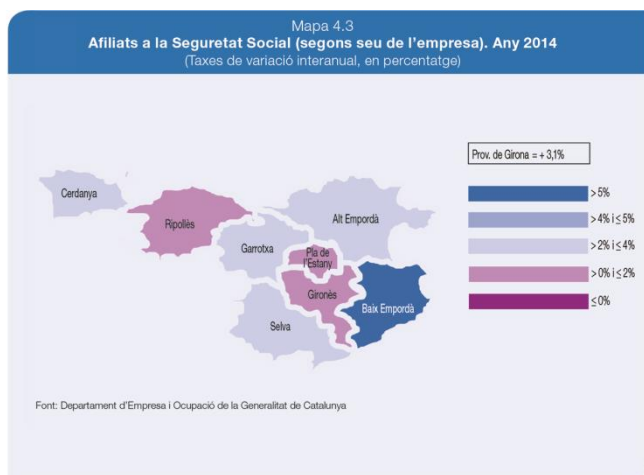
Mapa 4.3
Afiliats a la Seguretat Social (segons seu de l'empresa). Any 2014
(Taxes de variació interanual, en percentatge)

Cerdanya
Ripollès
Alt Empordà
Garrotxa
Pla de l'Estany
Gironès
Baix Empordà
Selva

Prov. de Girona = + 3,1%

> 5%
> 4% i ≤ 5%
> 2% i ≤ 4%
> 0% i ≤ 2%
≤ 0%

Font: Departament d'Empresa i Ocupació de la Generalitat de Catalunya